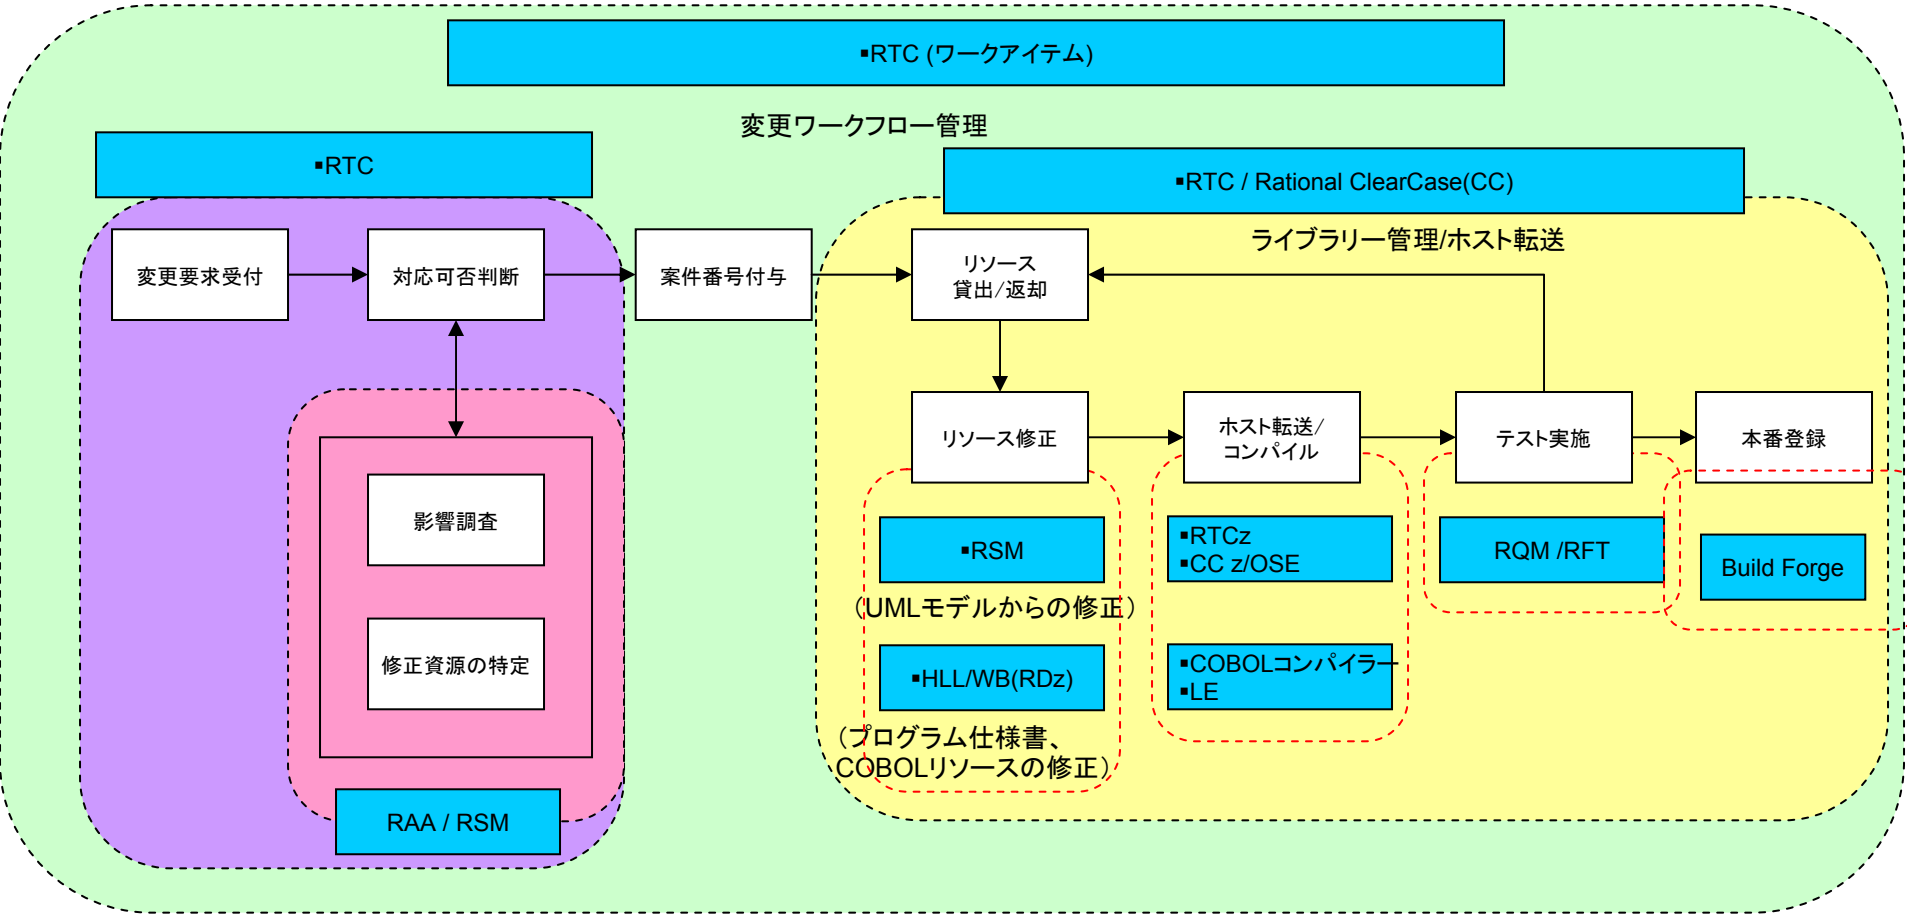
▪RTC (ワークアイテム)

変更ワークフロー管理

▪RTC

▪RTC / Rational ClearCase(CC)

ライブラリー管理/ホスト転送

変更要求受付

対応可否判断

案件番号付与

リソース
貸出/返却

リソース修正

ホスト転送/
コンパイル

テスト実施

本番登録

影響調査

修正資源の特定

RAA / RSM

▪RSM

（UMLモデルからの修正）

▪HLL/WB(RDz)

（プログラム仕様書、
COBOLリソースの修正）

▪RTCz
▪CC z/OSE

▪COBOLコンパイラー
▪LE

RQM /RFT

Build Forge